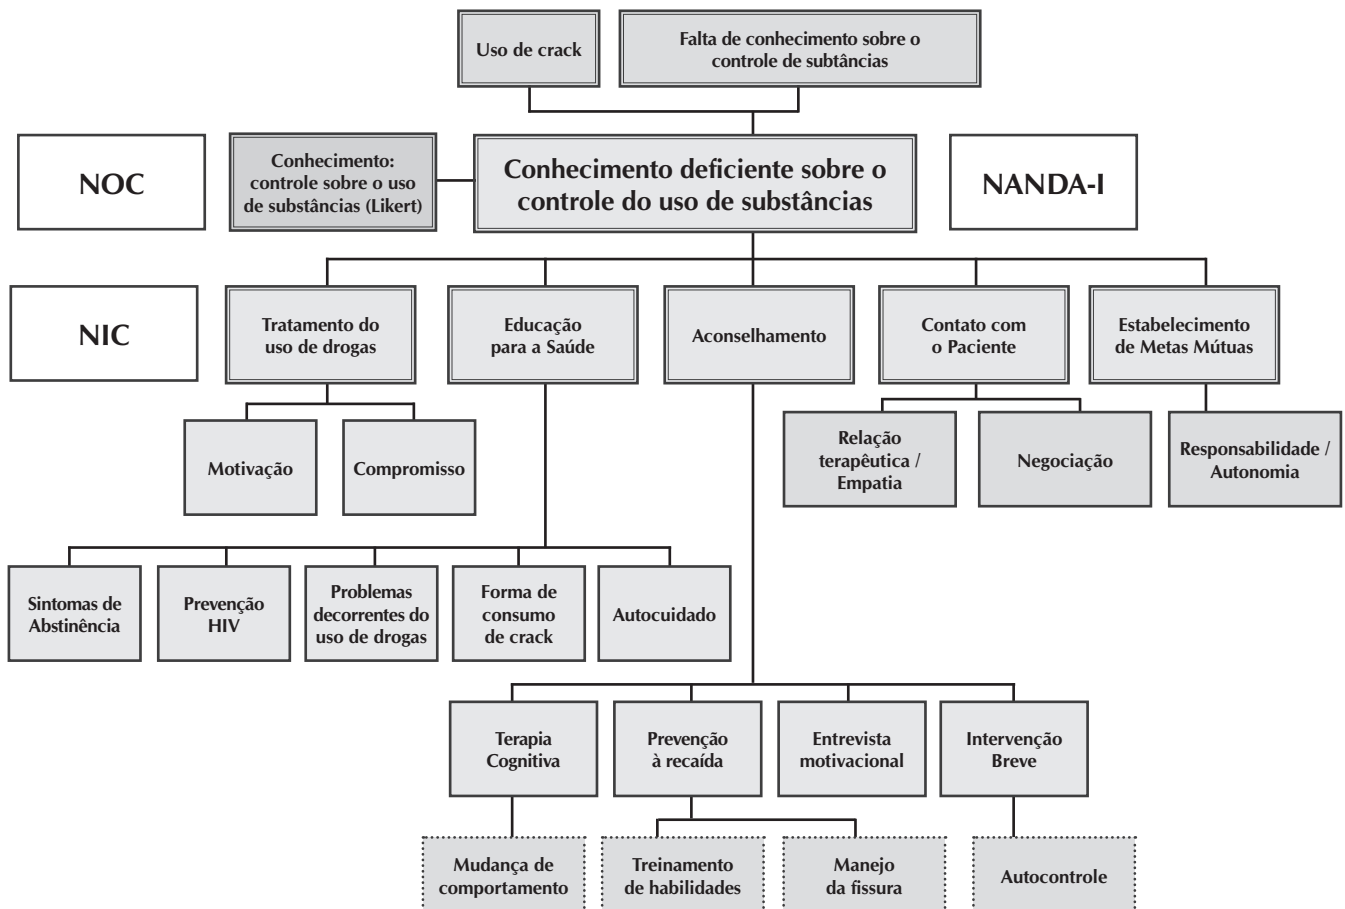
Uso de crack

Falta de conhecimento sobre o controle de subtâncias

NOC

Conhecimento: controle sobre o uso de substâncias (Likert)

Conhecimento deficiente sobre o controle do uso de substâncias

NANDA-I

NIC

Tratamento do uso de drogas

Educação para a Saúde

Aconselhamento

Contato com o Paciente

Estabelecimento de Metas Mútuas

Motivação

Compromisso

Relação terapêutica / Empatia

Negociação

Responsabilidade / Autonomia

Sintomas de Abstinência

Prevenção HIV

Problemas decorrentes do uso de drogas

Forma de consumo de crack

Autocuidado

Terapia Cognitiva

Prevenção à recaída

Entrevista motivacional

Intervenção Breve

Mudança de comportamento

Treinamento de habilidades

Manejo da fissura

Autocontrole